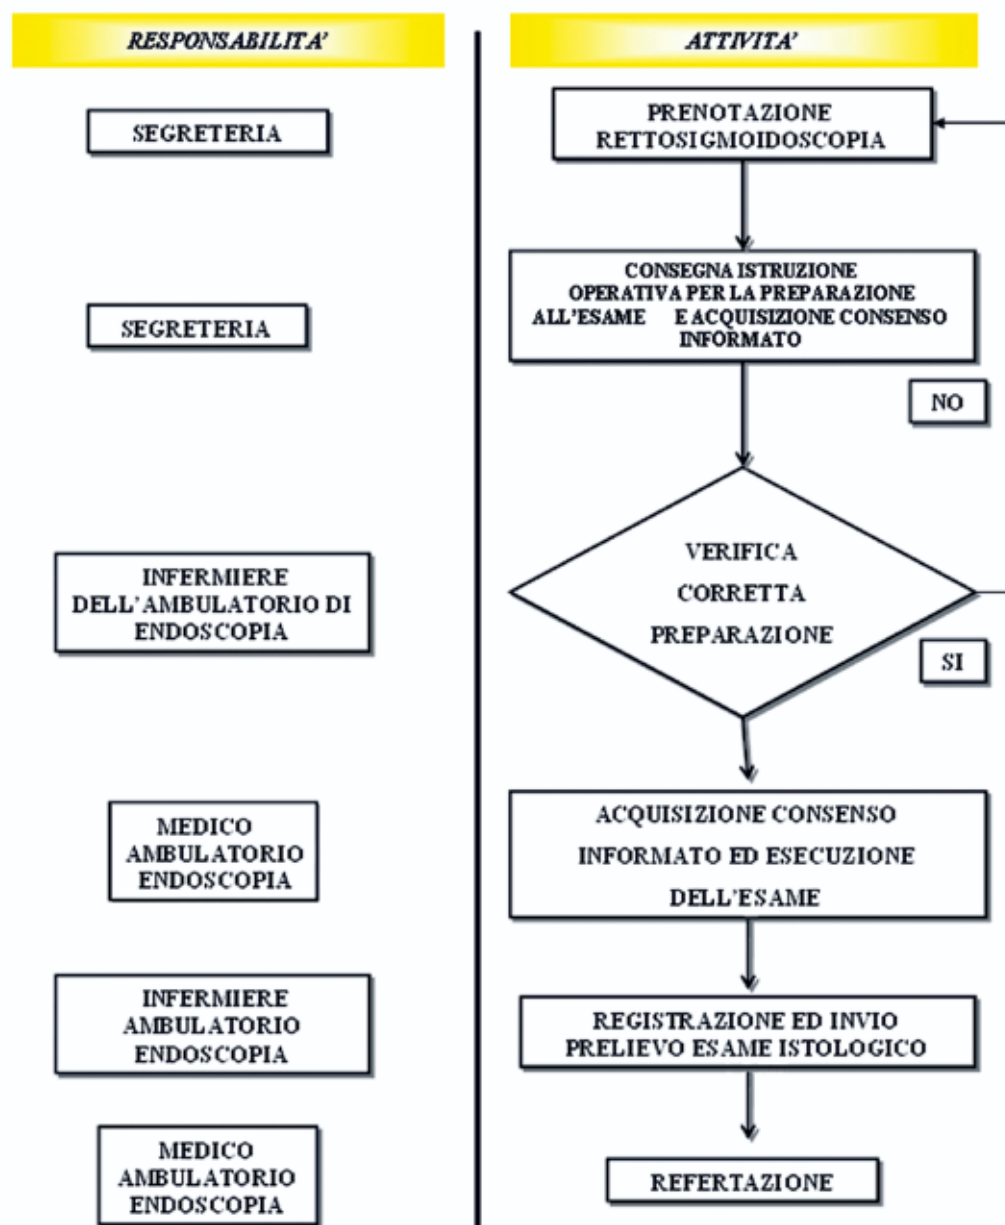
RESPONSABILITA'

SEGRETERIA

SEGRETERIA

INFERMIERE DELL'AMBULATORIO DI ENDOSCOPIA

MEDICO AMBULATORIO ENDOSCOPIA

INFERMIERE AMBULATORIO ENDOSCOPIA

MEDICO AMBULATORIO ENDOSCOPIA

ATTIVITA'

PRENOTAZIONE RETTOSIGMOIDOSCOPIA

CONSEGNA ISTRUZIONE OPERATIVA PER LA PREPARAZIONE ALL'ESAME E ACQUISIZIONE CONSENSO INFORMATO

NO

VERIFICA CORRETTA PREPARAZIONE

SI

ACQUISIZIONE CONSENSO INFORMATO ED ESECUZIONE DELL'ESAME

REGISTRAZIONE ED INVIO PRELIEVO ESAME ISTOLOGICO

REFERTAZIONE